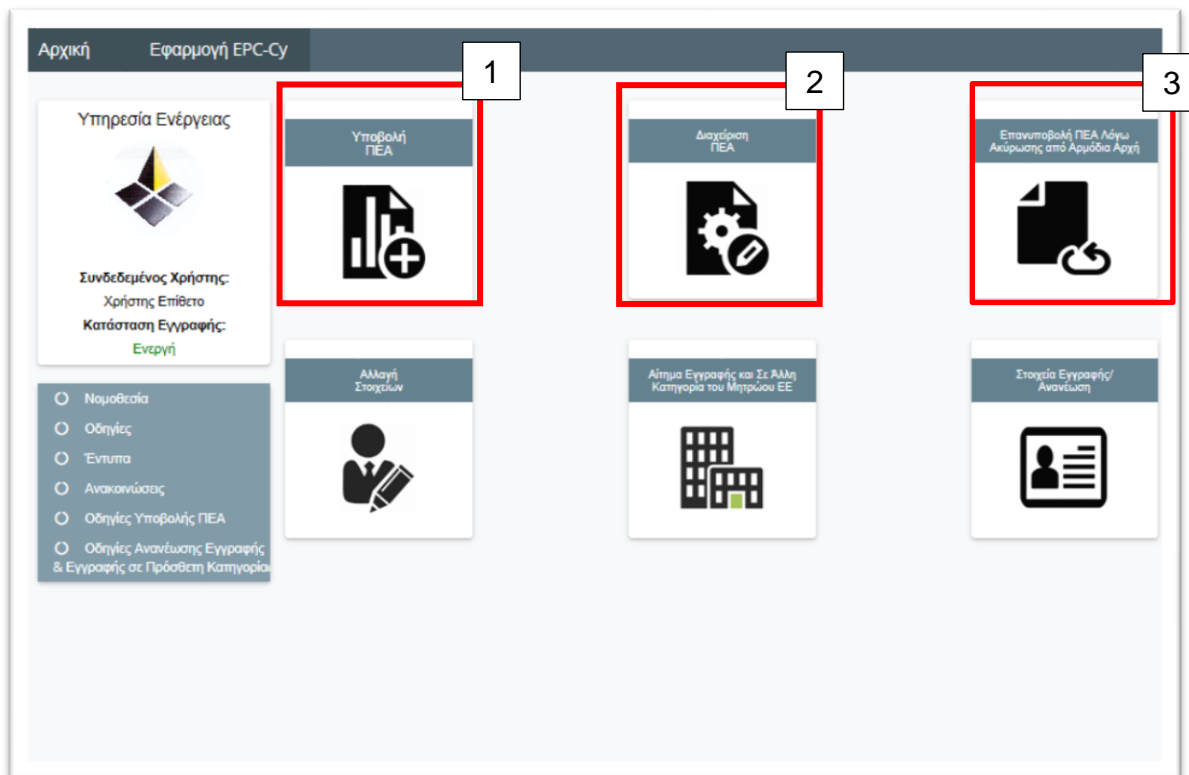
Αρχική Εφαρμογή EPC-Cy

1

2

3

Υπηρεσία Ενέργειας

Συνδεδεμένος Χρήστης:
Χρήστης Επίθετο
Κατάσταση Εγγραφής:
Ενεργή

Υποβολή ΠΕΑ

Διαχείριση ΠΕΑ

Επανυποβολή ΠΕΑ Λόγω Ακύρωσης από Αρμόδια Αρχή

Νομοθεσία
Οδηγίες
Έντυπα
Ανακοινώσεις
Οδηγίες Υποβολής ΠΕΑ
Οδηγίες Ανανέωσης Εγγραφής & Εγγραφής σε Πρόσθετη Κατηγορία

Αλλαγή Στοιχείων

Αίτημα Εγγραφής και Σε Άλλη Κατηγορία του Μητρώου ΕΕ

Στοιχεία Εγγραφής/ Ανανέωση